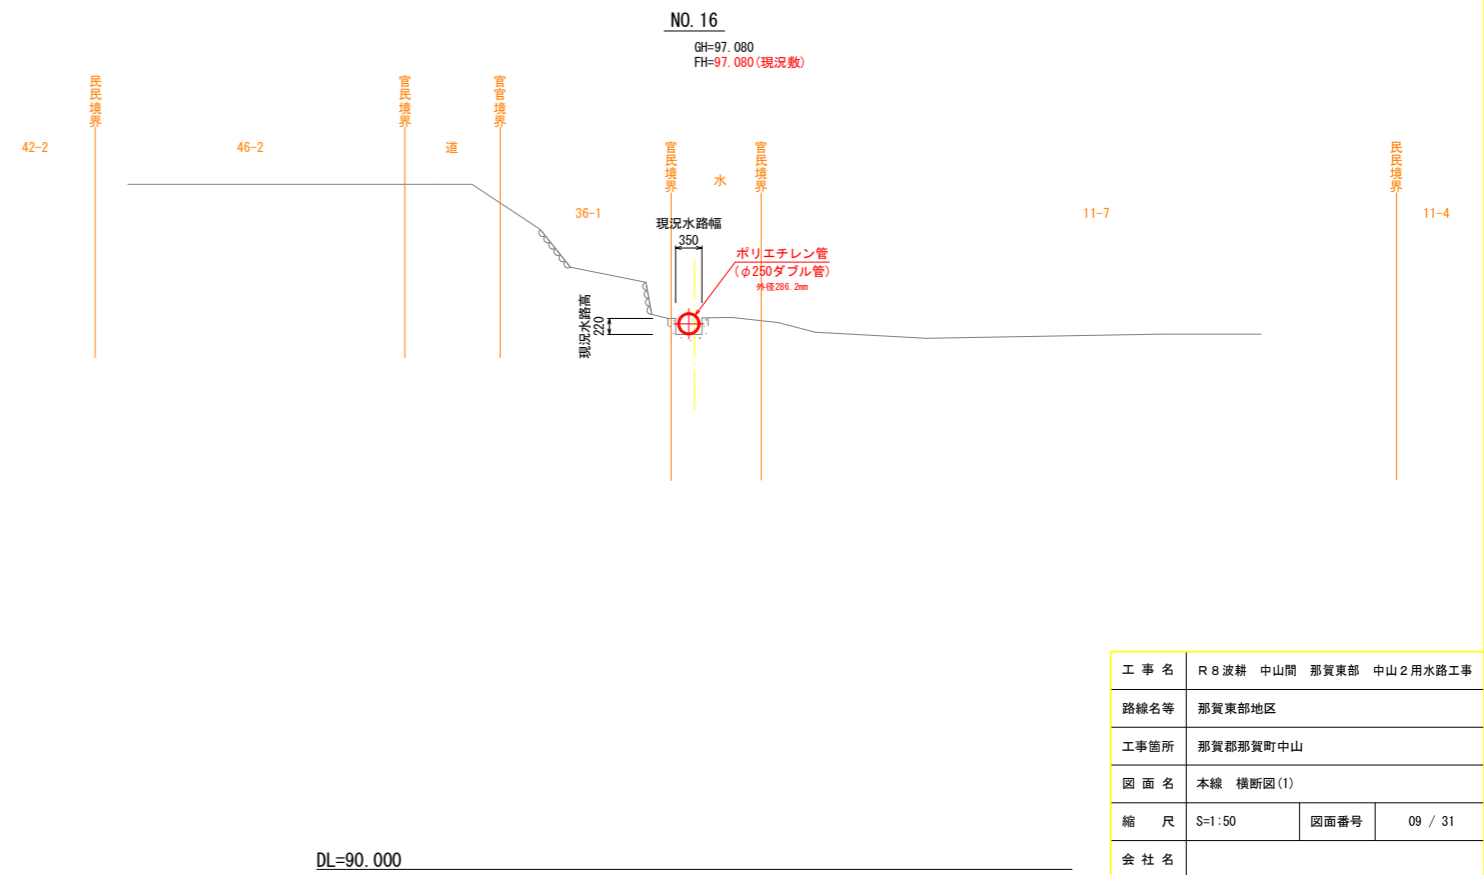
NO. 16

GH=97.080
FH=97.080(現況敷)

民民境界

官民境界

官官境界

42-2

46-2

道

官民境界

水

官民境界

民民境界

36-1

11-7

11-4

現況水路幅
350

ポリエチレン管
(φ250ダブル管)
外径286.2mm

現況水路高
220

DL=90.000

| 工事名 | R8波耕 中山間 那賀東部 中山2用水路工事 | | |
|---|---|---|---|
| 路線名等 | 那賀東部地区 | | |
| 工事箇所 | 那賀郡那賀町中山 | | |
| 図面名 | 本線 横断図(1) | | |
| 縮尺 | S=1:50 | 図面番号 | 09 / 31 |
| 会社名 | | | |